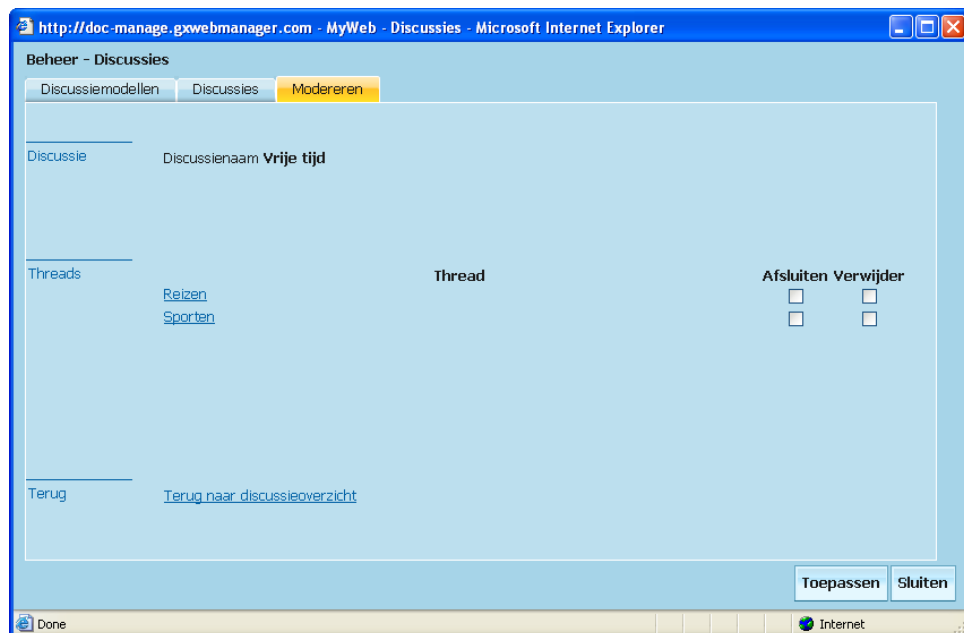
http://doc-manage.gxwebmanager.com - MyWeb - Discussies - Microsoft Internet Explorer

Beheer - Discussies

Discussiemodellen | Discussies | Modereren

Discussie

Discussienaam **Vrije tijd**

Threads

| Thread | Afsluiten | Verwijder |
|---|---|---|
| Reizen | ☐ | ☐ |
| Sporten | ☐ | ☐ |

Terug

Terug naar discussieoverzicht

Toepassen | Sluiten

Done

Internet